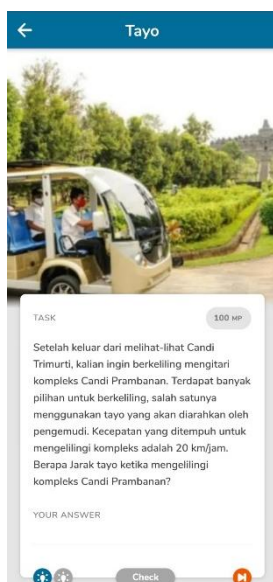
Tayo

TASK

100 MP

Setelah keluar dari melihat-lihat Candi Trimurti, kalian ingin berkeliling mengitari kompleks Candi Prambanan. Terdapat banyak pilihan untuk berkeliling, salah satunya menggunakan tayo yang akan diarahkan oleh pengemudi. Kecepatan yang ditempuh untuk mengelilingi kompleks adalah 20 km/jam. Berapa Jarak tayo ketika mengelilingi kompleks Candi Prambanan?

YOUR ANSWER

Check